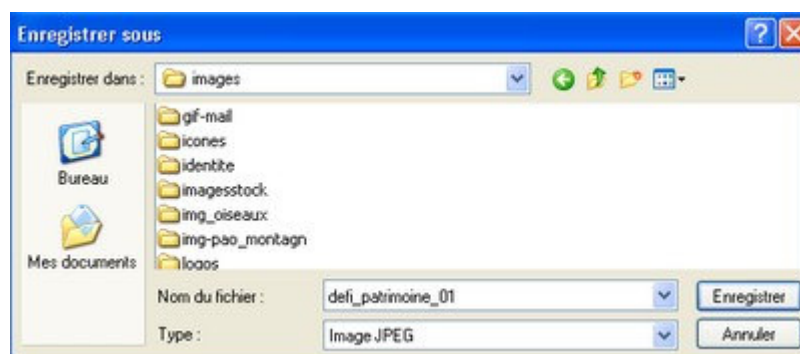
Enregistrer sous

Enregistrer dans : images

Bureau

Mes documents

gif-mail
icones
identite
imagesstock
img_oiseaux
img-pao_montagn
logos

Nom du fichier : defi_patrimoine_01

Type : Image JPEG

Enregistrer

Annuler